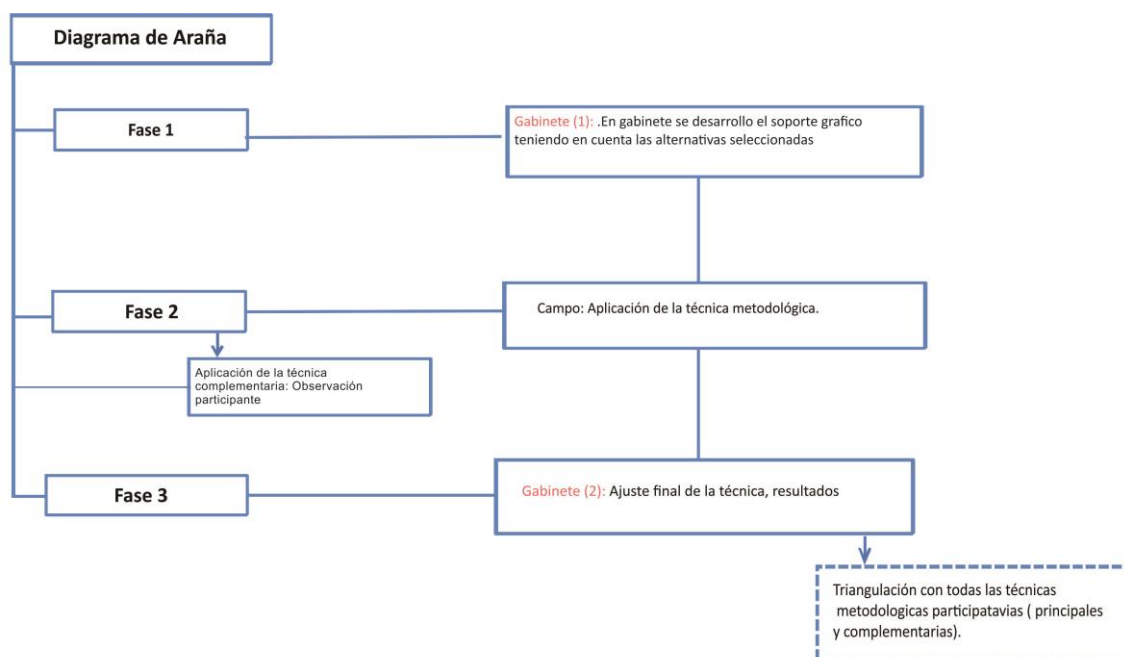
Diagrama de Araña

Fase 1

Gabinete (1): .En gabinete se desarrollo el soporte grafico teniendo en cuenta las alternativas seleccionadas

Fase 2

Campo: Aplicación de la técnica metodológica.

Aplicación de la técnica complementaria: Observación participante

Fase 3

Gabinete (2): Ajuste final de la técnica, resultados

Triangulación con todas las técnicas metodologicas participatavias ( principales y complementarias).